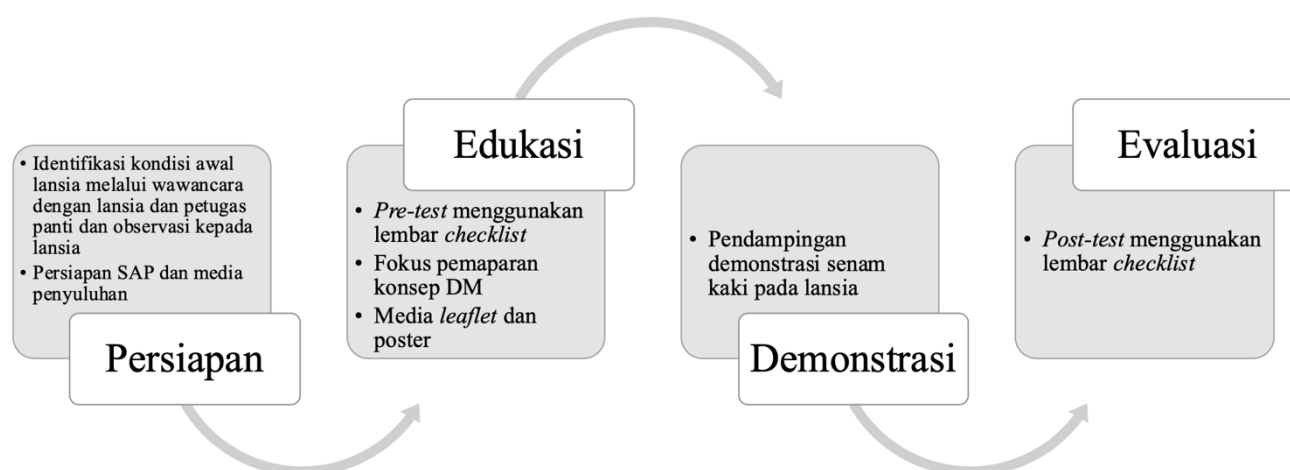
• Identifikasi kondisi awal lansia melalui wawancara dengan lansia dan petugas panti dan observasi kepada lansia
• Persiapan SAP dan media penyuluhan

Persiapan

Edukasi

• *Pre-test* menggunakan lembar *checklist*
• Fokus pemaparan konsep DM
• Media *leaflet* dan poster

• Pendampingan demonstrasi senam kaki pada lansia

Demonstrasi

Evaluasi

• *Post-test* menggunakan lembar *checklist*